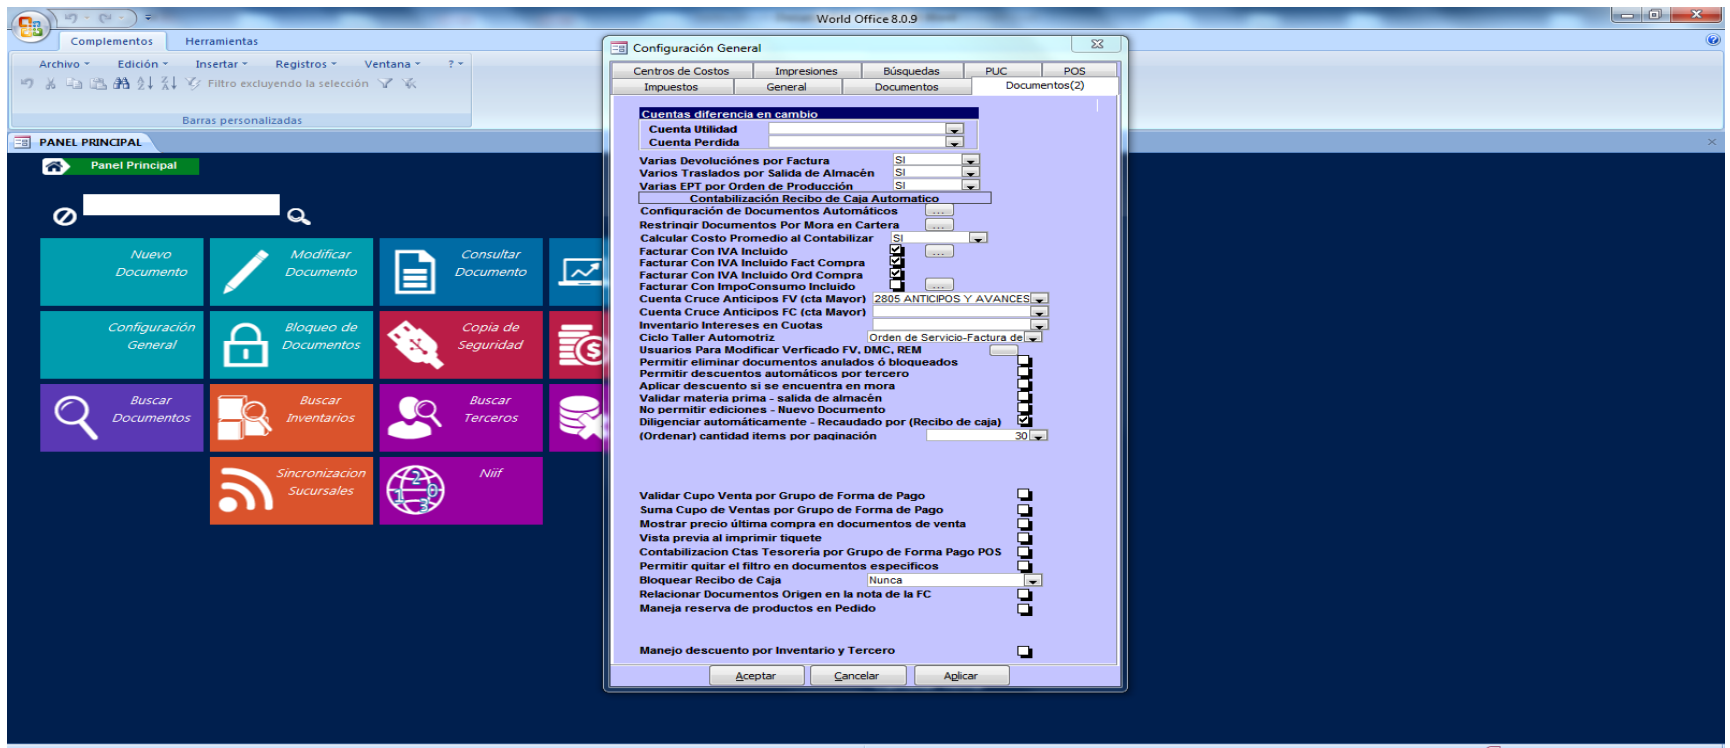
World Office 8.0.9

Complementos
Herramientas

Archivo
Edición
Insertar
Registros
Ventana
?

Filtro excluyendo la selección

Barras personalizadas

PANEL PRINCIPAL

Panel Principal

Nuevo Documento
Modificar Documento
Consultar Documento
Configuración General
Bloqueo de Documentos
Copia de Seguridad
Buscar Documentos
Buscar Inventarios
Buscar Terceros
Sincronizacion Sucursales
Niif

Configuración General

| Centros de Costos | Impresiones | Búsquedas | PUC | POS |
|---|---|---|---|---|
| Impuestos | General | Documentos | Documentos(2) | |

Cuentas diferencia en cambio
Cuenta Utilidad
Cuenta Perdida

Varias Devoluciónes por Factura SI
Varios Traslados por Salida de Almacén SI
Varias EPT por Orden de Producción SI
Contabilización Recibo de Caja Automatico
Configuración de Documentos Automáticos ...
Restringir Documentos Por Mora en Cartera ...
Calcular Costo Promedio al Contabilizar SI
Facturar Con IVA Incluido ...
Facturar Con IVA Incluido Fact Compra
Facturar Con IVA Incluido Ord Compra
Facturar Con ImpoConsumo Incluido ...
Cuenta Cruce Anticipos FV (cta Mayor) 2805 ANTICIPOS Y AVANCES
Cuenta Cruce Anticipos FC (cta Mayor)
Inventario Intereses en Cuotas
Ciclo Taller Automotriz Orden de Servicio-Factura de
Usuarios Para Modificar Verficado FV, DMC, REM
Permitir eliminar documentos anulados ó bloqueados
Permitir descuentos automáticos por tercero
Aplicar descuento si se encuentra en mora
Validar materia prima - salida de almacén
No permitir ediciones - Nuevo Documento
Diligenciar automáticamente - Recaudado por (Recibo de caja)
(Ordenar) cantidad items por paginación 30

Validar Cupo Venta por Grupo de Forma de Pago
Suma Cupo de Ventas por Grupo de Forma de Pago
Mostrar precio última compra en documentos de venta
Vista previa al imprimir tiquete
Contabilizacion Ctas Tesorería por Grupo de Forma Pago POS
Permitir quitar el filtro en documentos especificos
Bloquear Recibo de Caja Nunca
Relacionar Documentos Origen en la nota de la FC
Maneja reserva de productos en Pedido

Manejo descuento por Inventario y Tercero

Aceptar
Cancelar
Aplicar